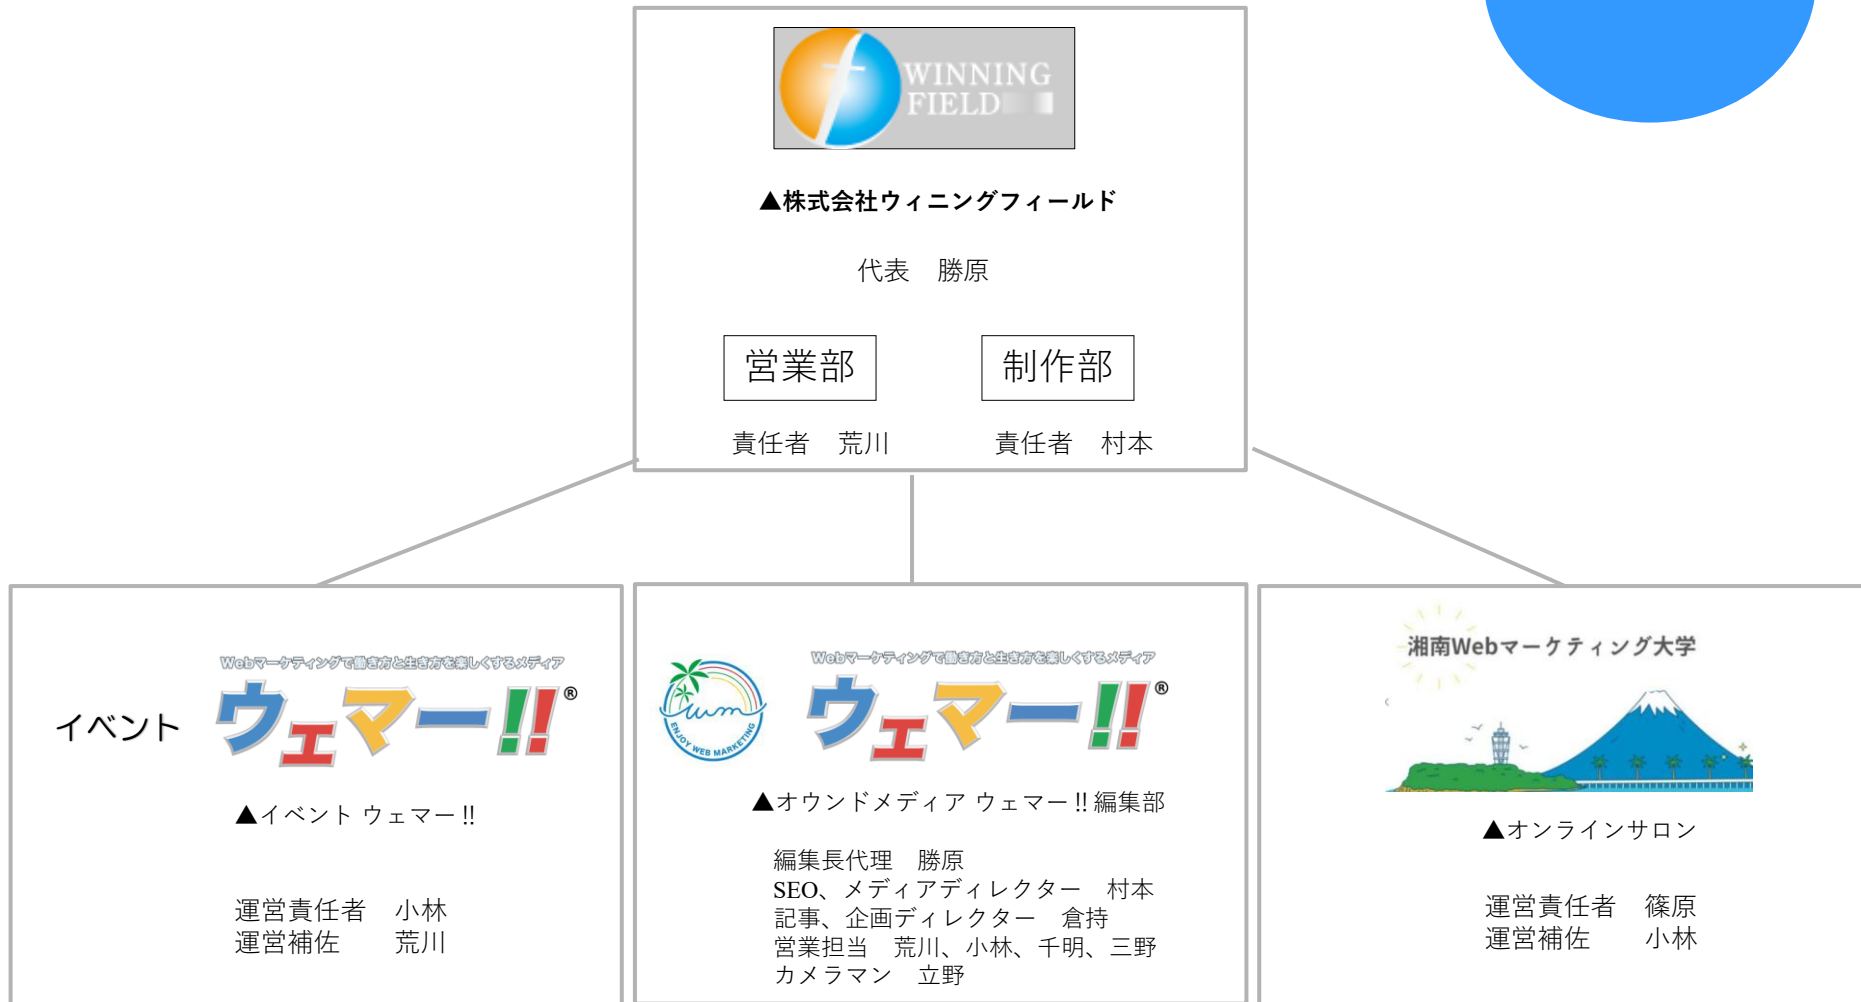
WINNING FIELD

▲株式会社ウィニングフィールド

代表　勝原

営業部

責任者　荒川

制作部

責任者　村本

Webマーケティングで働き方と生き方を楽しくするメディア

イベント ウェマー!!®

▲イベント ウェマー!!

運営責任者　小林
運営補佐　荒川

ENJOY WEB MARKETING

Webマーケティングで働き方と生き方を楽しくするメディア

ウェマー!!®

▲オウンドメディア ウェマー!!編集部

編集長代理　勝原
SEO、メディアディレクター　村本
記事、企画ディレクター　倉持
営業担当　荒川、小林、千明、三野
カメラマン　立野

湘南Webマーケティング大学

▲オンラインサロン

運営責任者　篠原
運営補佐　小林